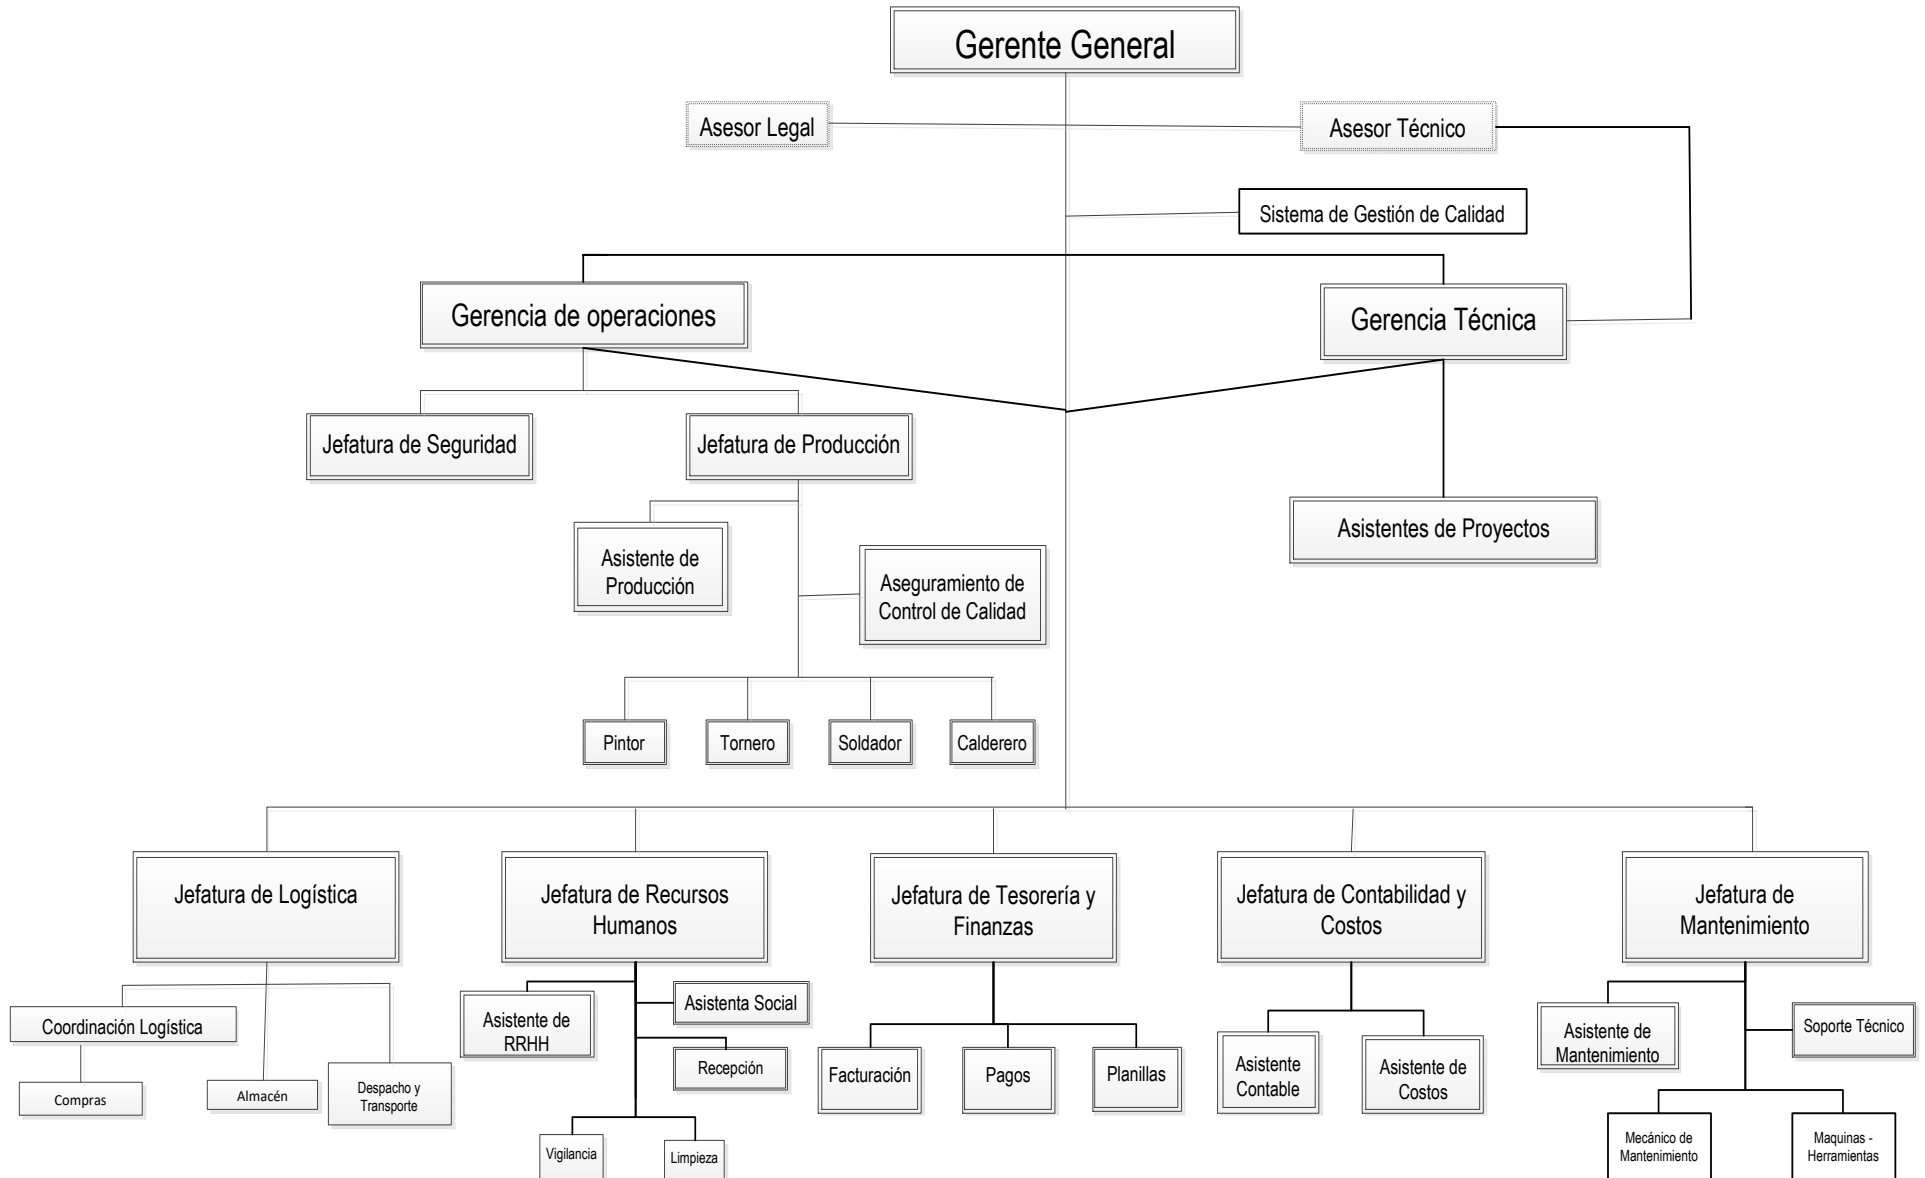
Gerente General

Asesor Legal

Asesor Técnico

Sistema de Gestión de Calidad

Gerencia de operaciones

Gerencia Técnica

Jefatura de Seguridad

Jefatura de Producción

Asistentes de Proyectos

Asistente de Producción

Aseguramiento de Control de Calidad

Pintor

Tornero

Soldador

Calderero

Jefatura de Logística

Jefatura de Recursos Humanos

Jefatura de Tesorería y Finanzas

Jefatura de Contabilidad y Costos

Jefatura de Mantenimiento

Coordinación Logística

Compras

Almacén

Despacho y Transporte

Asistente de RRHH

Asistenta Social

Recepción

Vigilancia

Limpieza

Facturación

Pagos

Planillas

Asistente Contable

Asistente de Costos

Asistente de Mantenimiento

Soporte Técnico

Mecánico de Mantenimiento

Maquinas - Herramientas